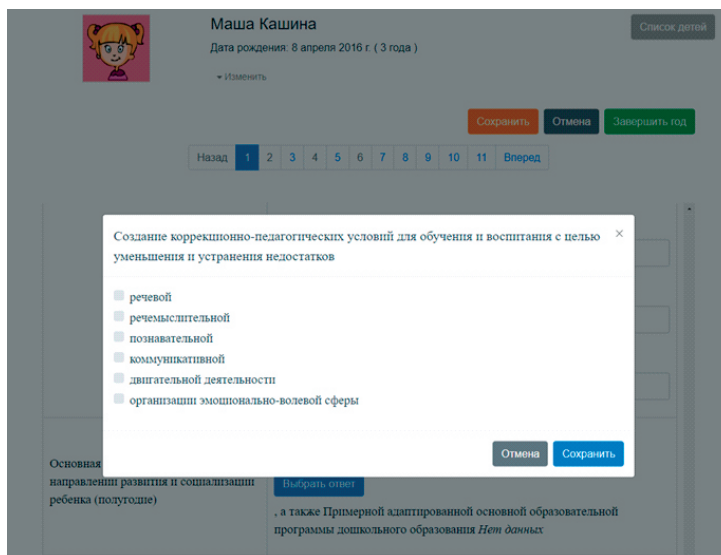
Маша Кашина
Дата рождения: 8 апреля 2016 г. ( 3 года )
▾ Изменить

Список детей

Сохранить Отмена Завершить год

Назад 1 2 3 4 5 6 7 8 9 10 11 Вперед

Создание коррекционно-педагогических условий для обучения и воспитания с целью уменьшения и устранения недостатков

×

речевой
речемыслительной
познавательной
коммуникативной
двигательной деятельности
организации эмоционально-волевой сферы

Отмена Сохранить

Основная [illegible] направлении развития и социализации ребенка (полугодие)

Выбрать ответ

, а также Примерной адаптированной основной образовательной программы дошкольного образования *Нет данных*